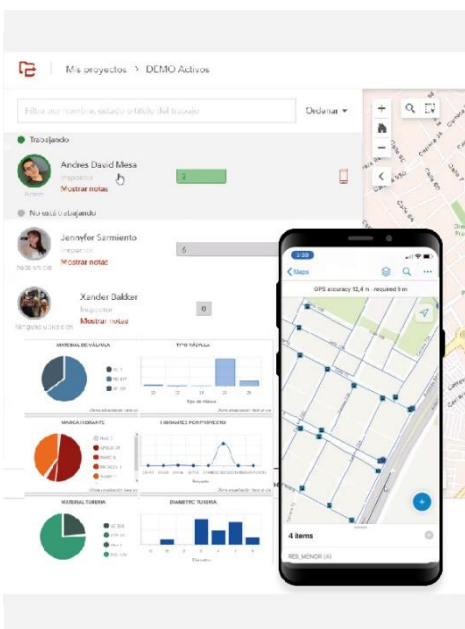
Mis proyectos > DEMO Activos

Filtrar por nombre, estado o título del trabajo

Ordenar ▾

Trabajando

Andres David Mesa

Inspector

Mostrar notas

No está trabajando

Jennyfer Sarmiento

Mostrar notas

6

Xander Bakker

Inspector

Mostrar notas

0

MATERIAL DE VÁLVULA

TIPO VÁLVULA

MARCA HIDRANTE

HIDRANTES POR PROYECTO

MATERIAL TUBERIA

DIAMETRO TUBERIA

Maps

GPS accuracy 12,4 m · required 5 m

4 items

RED_MENOR (4)